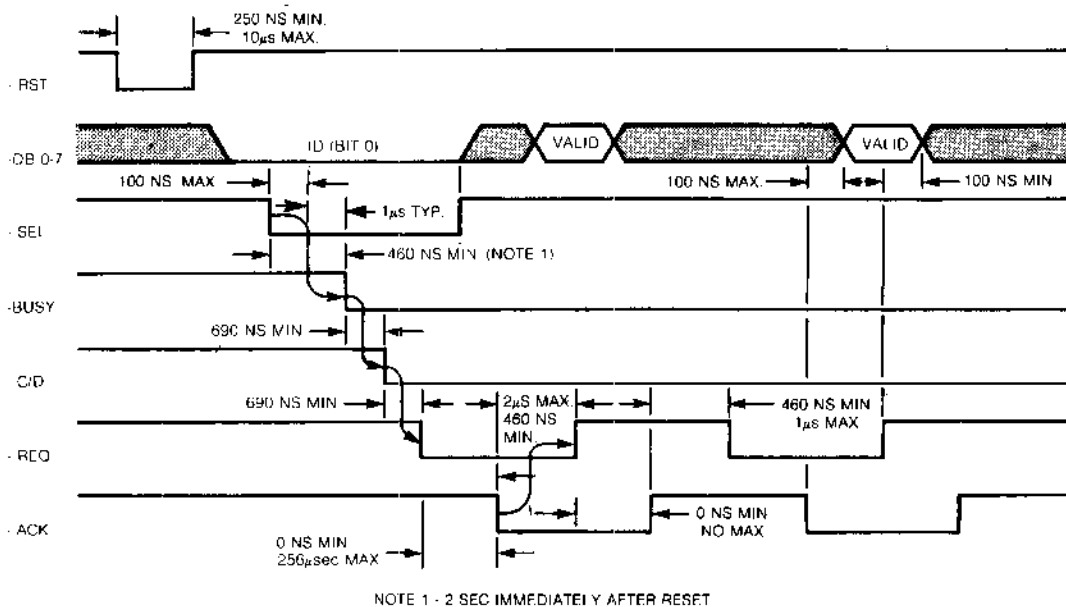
250 NS MIN.
10$\mu$s MAX.

-RST

-DB 0-7

ID (BIT 0)

VALID

VALID

100 NS MAX

100 NS MAX.

100 NS MIN

-SEL

1$\mu$s TYP.

460 NS MIN (NOTE 1)

-BUSY

690 NS MIN

C/D

690 NS MIN

2$\mu$S MAX.
460 NS MIN.

460 NS MIN
1$\mu$s MAX

-REQ

-ACK

0 NS MIN
NO MAX

0 NS MIN
256$\mu$sec MAX

NOTE 1 - 2 SEC IMMEDIATELY AFTER RESET